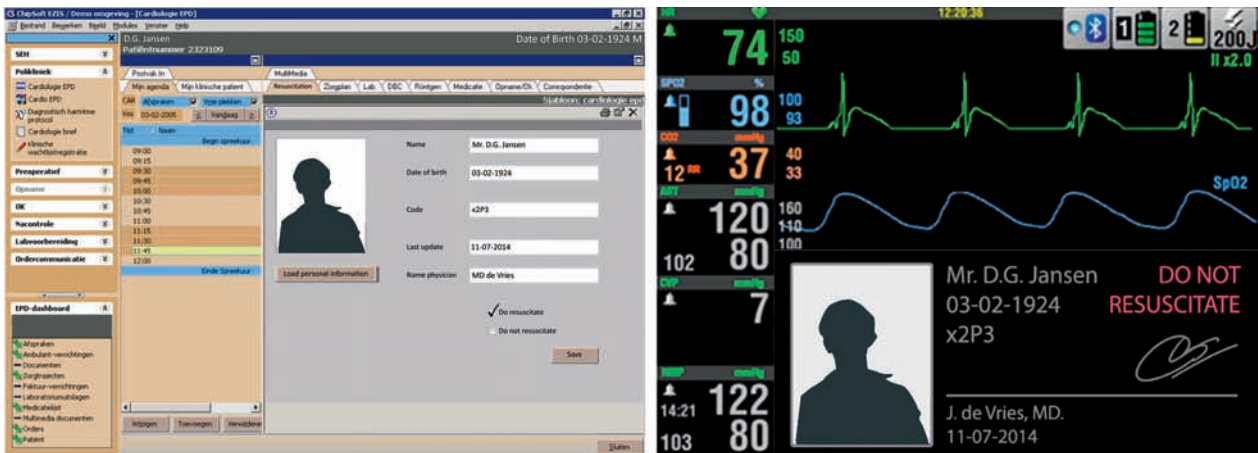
ChipSoft EZIS / Demo omgeving - [Cardiologie EPD]
Bestand Bewerken Beeld Modules Venster Help

SEH
Polikliniek
Cardiologie EPD
Cardio EPD
Diagnostisch hartritme protocol
Cardiologie brief
Klinische wachtlijstregistratie
Preoperatief
Opname
OK
Nacontrole
Labvoorbereiding
Ordercommunicatie

EPD-dashboard
Afspraken
Ambulant-verrichtingen
Documenten
Zorgtrajecten
Faktuur-verrichtingen
Laboratoriumuitslagen
Medicatielijst
Multimedia documenten
Orders
Patiënt

D.G. Jansen
Patiëntnummer 2323109
Date of Birth 03-02-1924 M

Postvak In
Mijn agenda
Mijn klinische patiënt
CAR
Afspraken
Vrije plekken
Van 03-02-2005
Vandaag
Tijd
Naam
Begin Spreekuur
09:00
09:15
09:30
09:45
10:00
10:30
10:45
11:00
11:15
11:30
11:45
12:00
Einde Spreekuur
Wijzigen
Toevoegen
Verwijderen

MultiMedia
Resuscitation
Zorgplan
Lab
DBC
Röntgen
Medicatie
Opname/Ok
Correspondentie
Sjabloon: cardiologie epd

Name
Mr. D.G. Jansen
Date of birth
03-02-1924
Code
x2P3
Last update
11-07-2014
Name physician
MD de Vries
Load personal information
Do resuscitate
Do not resuscitate
Save
Sluiten

12:20:36
200J
2
1
74
150
50
II x2.0
SPO2
%
98
100
93
CO2
mmHg
37
12 RR
40
33
ART
mmHg
120
80
102
160
110
100
SpO2
CVP
mmHg
7
NIBP
mmHg
14:21
103
122
80
Mr. D.G. Jansen
03-02-1924
x2P3
DO NOT RESUSCITATE
J. de Vries, MD.
11-07-2014